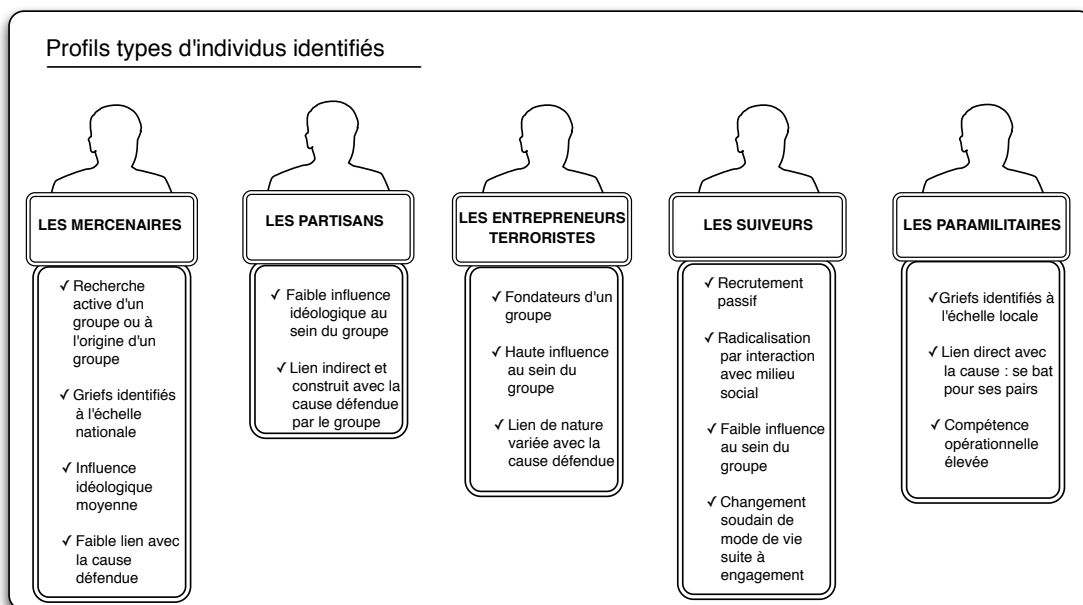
Profils types d'individus identifiés

LES MERCENAIRES

✓ Recherche active d'un groupe ou à l'origine d'un groupe

✓ Griefs identifiés à l'échelle nationale

✓ Influence idéologique moyenne

✓ Faible lien avec la cause défendue

LES PARTISANS

✓ Faible influence idéologique au sein du groupe

✓ Lien indirect et construit avec la cause défendue par le groupe

LES ENTREPRENEURS TERRORISTES

✓ Fondateurs d'un groupe

✓ Haute influence au sein du groupe

✓ Lien de nature variée avec la cause défendue

LES SUIVEURS

✓ Recrutement passif

✓ Radicalisation par interaction avec milieu social

✓ Faible influence au sein du groupe

✓ Changement soudain de mode de vie suite à engagement

LES PARAMILITAIRES

✓ Griefs identifiés à l'échelle locale

✓ Lien direct avec la cause : se bat pour ses pairs

✓ Compétence opérationnelle élevée